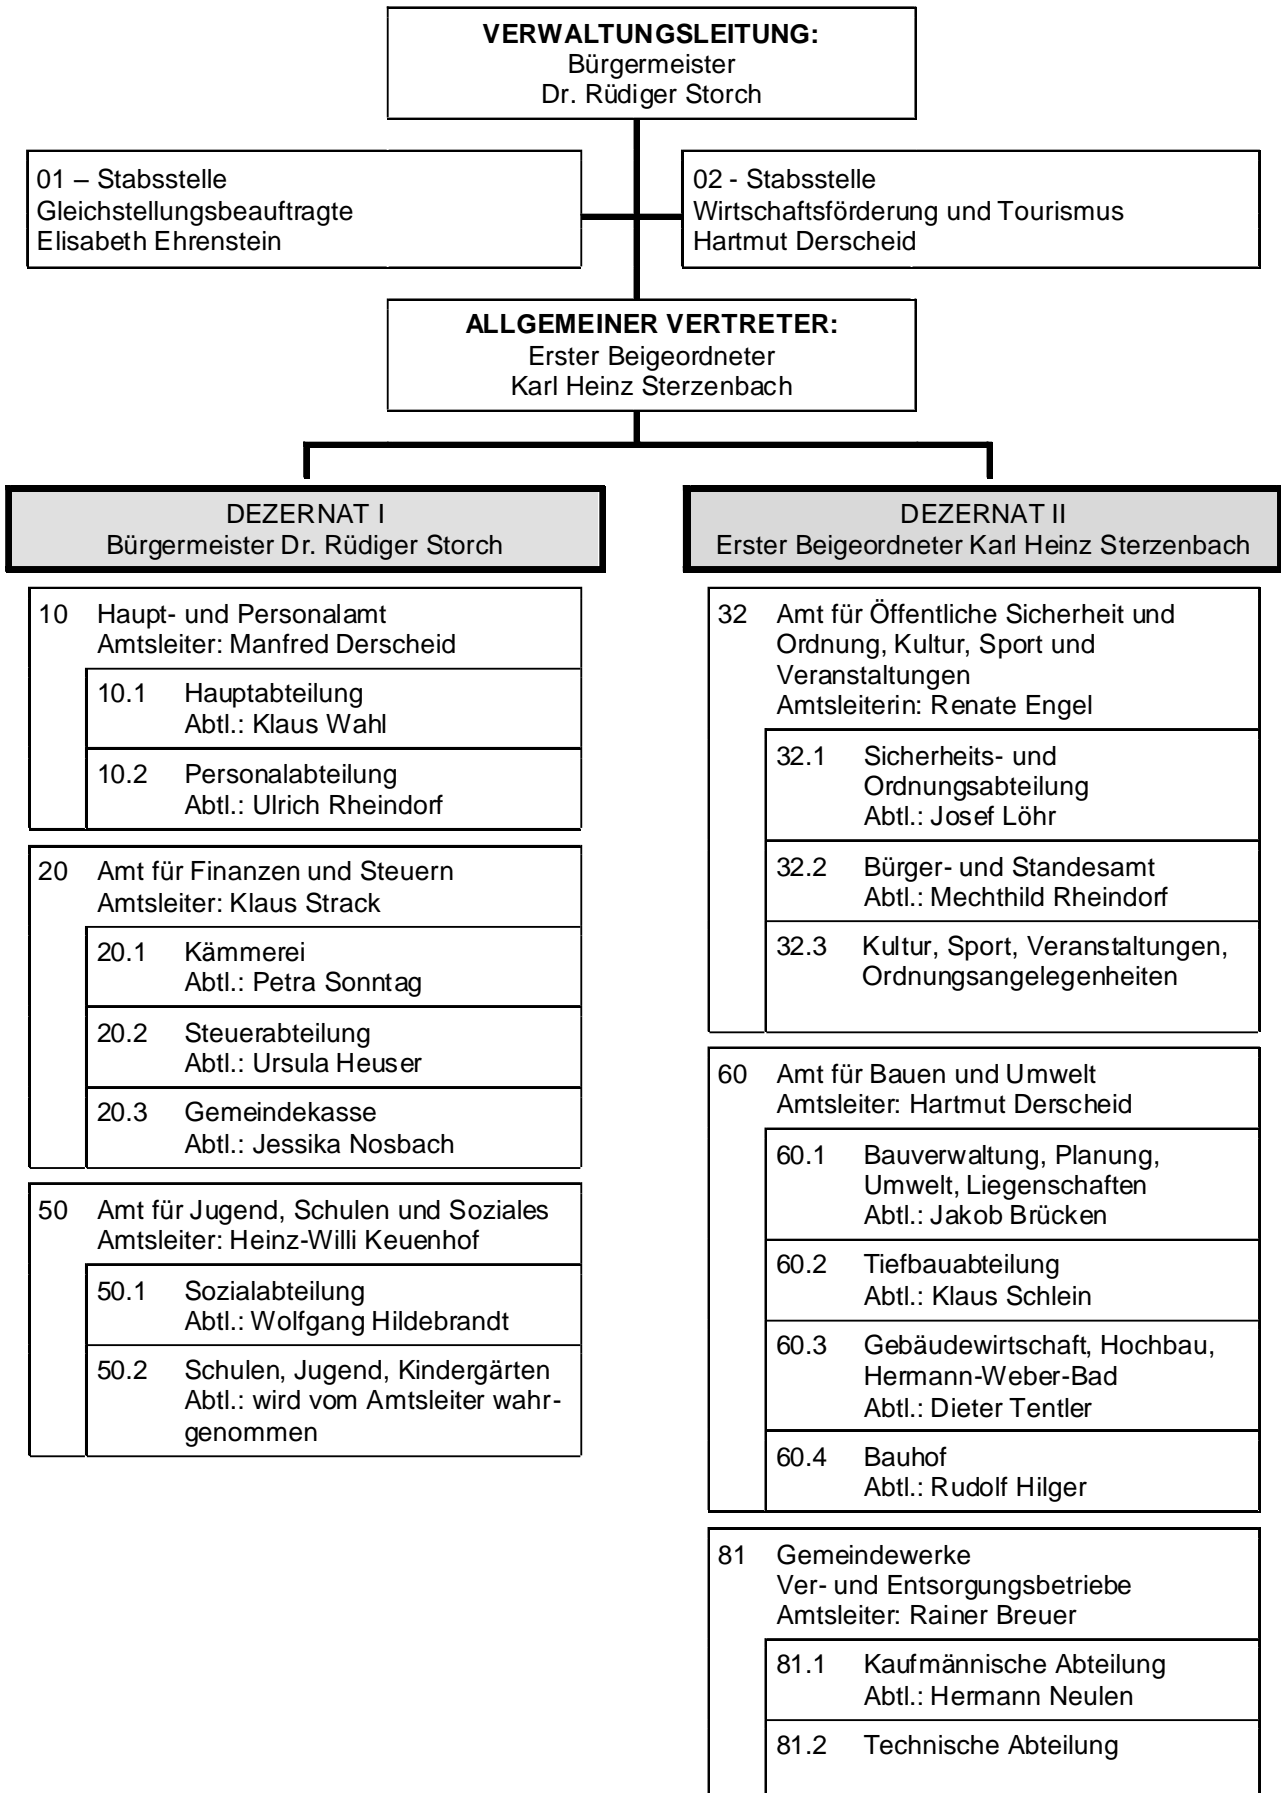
**VERWALTUNGSLEITUNG:**
Bürgermeister
Dr. Rüdiger Storch

01 – Stabsstelle
Gleichstellungsbeauftragte
Elisabeth Ehrenstein

02 - Stabsstelle
Wirtschaftsförderung und Tourismus
Hartmut Derscheid

**ALLGEMEINER VERTRETER:**
Erster Beigeordneter
Karl Heinz Sterzenbach

DEZERNAT I
Bürgermeister Dr. Rüdiger Storch

10 Haupt- und Personalamt
Amtsleiter: Manfred Derscheid

10.1 Hauptabteilung
Abtl.: Klaus Wahl

10.2 Personalabteilung
Abtl.: Ulrich Rheindorf

20 Amt für Finanzen und Steuern
Amtsleiter: Klaus Strack

20.1 Kämmerei
Abtl.: Petra Sonntag

20.2 Steuerabteilung
Abtl.: Ursula Heuser

20.3 Gemeindekasse
Abtl.: Jessika Nosbach

50 Amt für Jugend, Schulen und Soziales
Amtsleiter: Heinz-Willi Keuenhof

50.1 Sozialabteilung
Abtl.: Wolfgang Hildebrandt

50.2 Schulen, Jugend, Kindergärten
Abtl.: wird vom Amtsleiter wahrgenommen

DEZERNAT II
Erster Beigeordneter Karl Heinz Sterzenbach

32 Amt für Öffentliche Sicherheit und Ordnung, Kultur, Sport und Veranstaltungen
Amtsleiterin: Renate Engel

32.1 Sicherheits- und Ordnungsabteilung
Abtl.: Josef Löhr

32.2 Bürger- und Standesamt
Abtl.: Mechthild Rheindorf

32.3 Kultur, Sport, Veranstaltungen, Ordnungsangelegenheiten

60 Amt für Bauen und Umwelt
Amtsleiter: Hartmut Derscheid

60.1 Bauverwaltung, Planung, Umwelt, Liegenschaften
Abtl.: Jakob Brücken

60.2 Tiefbauabteilung
Abtl.: Klaus Schlein

60.3 Gebäudewirtschaft, Hochbau, Hermann-Weber-Bad
Abtl.: Dieter Tentler

60.4 Bauhof
Abtl.: Rudolf Hilger

81 Gemeindewerke
Ver- und Entsorgungsbetriebe
Amtsleiter: Rainer Breuer

81.1 Kaufmännische Abteilung
Abtl.: Hermann Neulen

81.2 Technische Abteilung